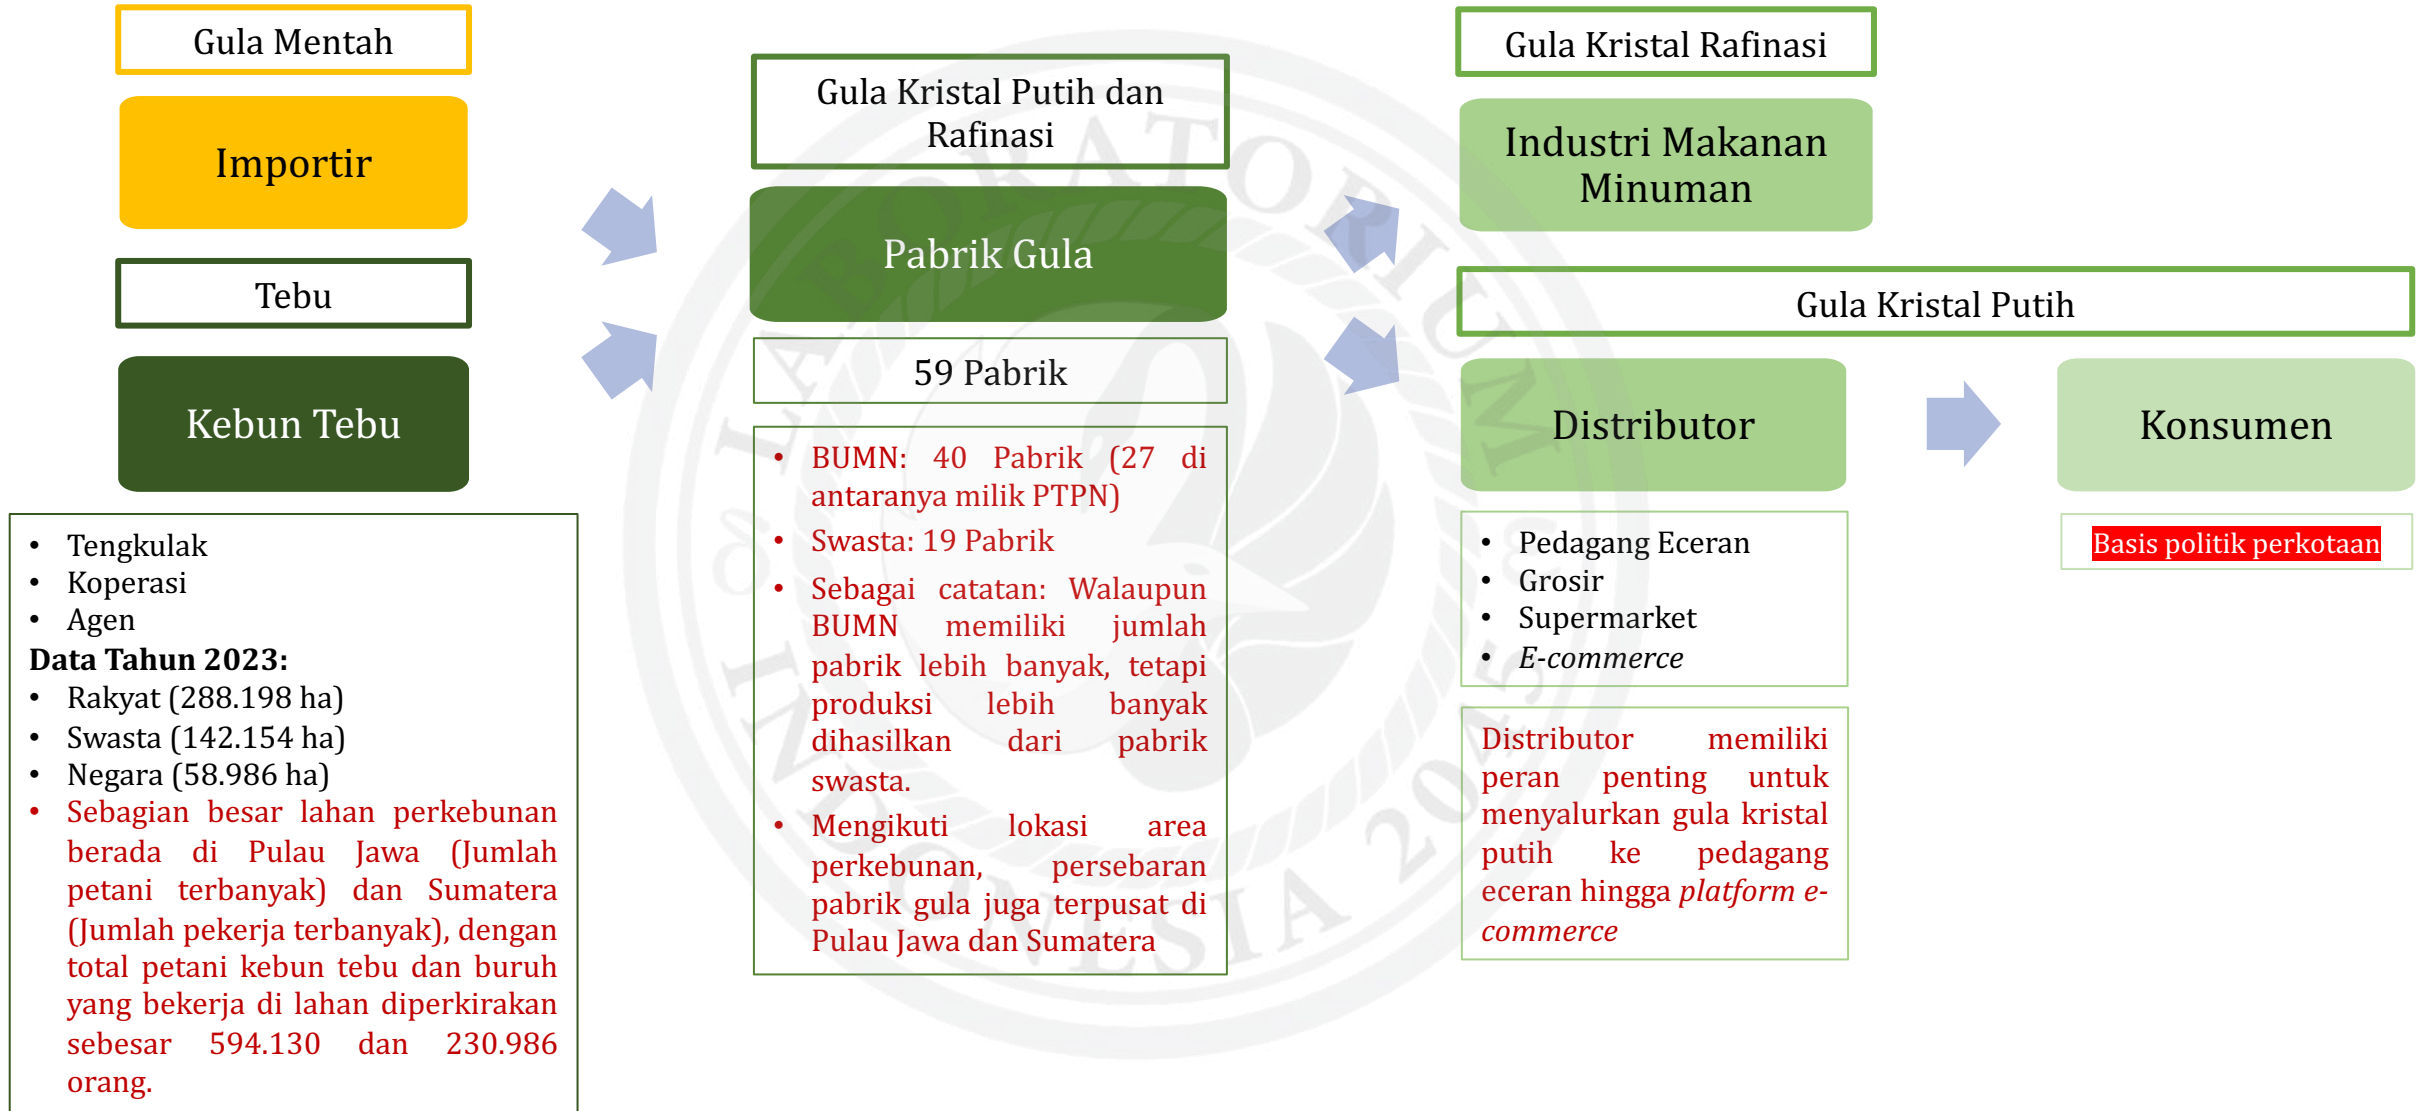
Gula Mentah

Importir

Tebu

Kebun Tebu

- Tengkulak
- Koperasi
- Agen

**Data Tahun 2023:**

- Rakyat (288.198 ha)
- Swasta (142.154 ha)
- Negara (58.986 ha)
- Sebagian besar lahan perkebunan berada di Pulau Jawa (Jumlah petani terbanyak) dan Sumatera (Jumlah pekerja terbanyak), dengan total petani kebun tebu dan buruh yang bekerja di lahan diperkirakan sebesar 594.130 dan 230.986 orang.

Gula Kristal Putih dan Rafinasi

Pabrik Gula

59 Pabrik

- BUMN: 40 Pabrik (27 di antaranya milik PTPN)
- Swasta: 19 Pabrik
- Sebagai catatan: Walaupun BUMN memiliki jumlah pabrik lebih banyak, tetapi produksi lebih banyak dihasilkan dari pabrik swasta.
- Mengikuti lokasi area perkebunan, persebaran pabrik gula juga terpusat di Pulau Jawa dan Sumatera

Gula Kristal Rafinasi

Industri Makanan Minuman

Gula Kristal Putih

Distributor

Konsumen

- Pedagang Eceran
- Grosir
- Supermarket
- *E-commerce*

Distributor memiliki peran penting untuk menyalurkan gula kristal putih ke pedagang eceran hingga *platform e-commerce*

Basis politik perkotaan